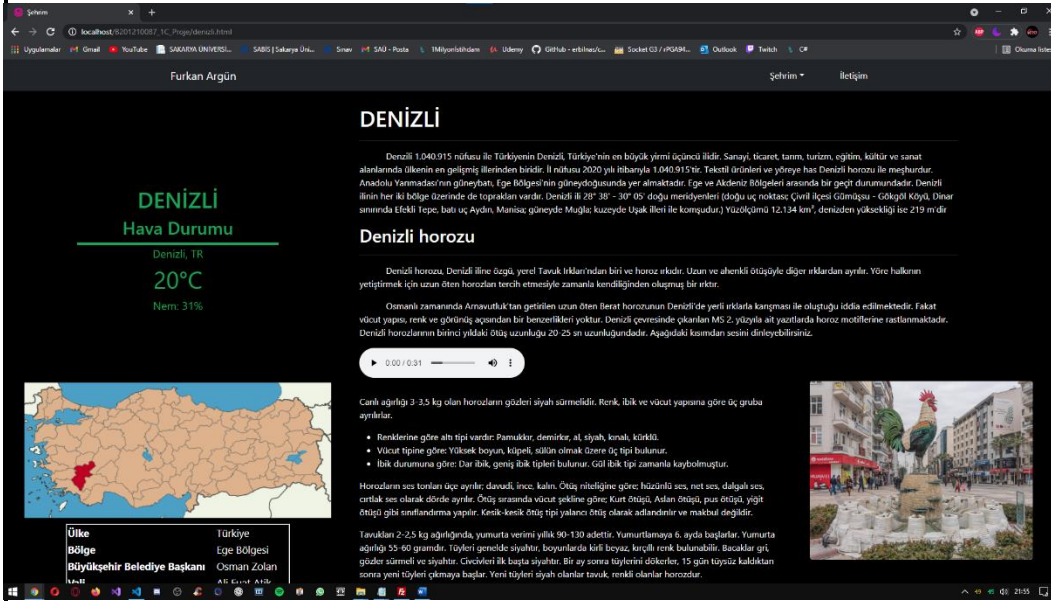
Şehrim
localhost/62012100871C_Proje/denizli.html
Uygulamalar Gmail YouTube SAKARYA ÜNIVERSI... SABIS | Sakarya Üni... Sınav SAÜ - Posta 1Milyonistihdam Udemy GitHub - erbilnas/... Socket O3 / rPGA94... Outlook Twitch C# Okuma listesi

Furkan Argün Şehrim İletişim

DENİZLİ

Denzili 1.040.915 nüfusu ile Türkiyenin Denizli, Türkiye'nin en büyük yirmi üçüncü ilidir. Sanayi, ticaret, tarım, turizm, eğitim, kültür ve sanat alanlarında ülkenin en gelişmiş illerinden biridir. İl nüfusu 2020 yılı itibarıyla 1.040.915'tir. Tekstil ürünleri ve yöreye has Denizli horozu ile meşhurdur. Anadolu Yarımadası'nın güneybatı, Ege Bölgesi'nin güneydoğusunda yer almaktadır. Ege ve Akdeniz Bölgeleri arasında bir geçit durumundadır. Denizli ilinin her iki bölge üzerinde de toprakları vardır. Denizli ili 28° 38' - 30° 05' doğu meridyenleri (doğu uç noktası Çivril ilçesi Gümüşsu - Gökgöl Köyü, Dinar sınırında Efekli Tepe, batı uç Aydın, Manisa; güneyde Muğla; kuzeyde Uşak illeri ile komşudur.) Yüzölçümü 12.134 km², denizden yüksekliği ise 219 m'dir

Denizli horozu

Denizli horozu, Denizli iline özgü, yerel Tavuk Irkları'ndan biri ve horoz ırkıdır. Uzun ve ahenkli ötüşüyle diğer ırklardan ayrılır. Yöre halkının yetiştirmek için uzun öten horozları tercih etmesiyle zamanla kendiliğinden oluşmuş bir ırktır.

Osmanlı zamanında Arnavutluk'tan getirilen uzun öten Berat horozunun Denizli'de yerli ırklarla karışması ile oluştuğu iddia edilmektedir. Fakat vücut yapısı, renk ve görünüş açısından bir benzerlikleri yoktur. Denizli çevresinde çıkarılan MS 2. yüzyıla ait yazıtlarda horoz motiflerine rastlanmaktadır. Denizli horozlarının birinci yıldaki ötüş uzunluğu 20-25 sn uzunluğundadır. Aşağıdaki kısımdan sesini dinleyebilirsiniz.

0:00 / 0:31

DENİZLİ
Hava Durumu
Denizli, TR
20°C
Nem: 31%

Canlı ağırlığı 3-3,5 kg olan horozların gözleri siyah sürmelidir. Renk, ibik ve vücut yapısına göre üç gruba ayrılırlar.

- Renklerine göre altı tipi vardır: Pamukkır, demirkır, al, siyah, kınalı, kürklü.
- Vücut tipine göre: Yüksek boyun, küpeli, sülün olmak üzere üç tipi bulunur.
- İbik durumuna göre: Dar ibik, geniş ibik tipleri bulunur. Gül ibik tipi zamanla kaybolmuştur.

Horozların ses tonları üçe ayrılır; davudi, ince, kalın. Ötüş niteliğine göre; hüzünlü ses, net ses, dalgalı ses, cırtlak ses olarak dörde ayrılır. Ötüş sırasında vücut şekline göre; Kurt ötüşü, Aslan ötüşü, pus ötüşü, yiğit ötüşü gibi sınıflandırma yapılır. Kesik-kesik ötüş tipi yalancı ötüş olarak adlandırılır ve makbul değildir.

Tavukları 2-2,5 kg ağırlığında, yumurta verimi yıllık 90-130 adettir. Yumurtlamaya 6. ayda başlarlar. Yumurta ağırlığı 55-60 gramdır. Tüyleri genelde siyahtır, boyunlarda kirli beyaz, kırçıllı renk bulunabilir. Bacaklar gri, gözler sürmeli ve siyahtır. Civcivleri ilk başta siyahtır. Bir ay sonra tüylerini dökerler, 15 gün tüysüz kaldıktan sonra yeni tüyleri çıkmaya başlar. Yeni tüyleri siyah olanlar tavuk, renkli olanlar horozdur.

| Ülke | Türkiye |
|---|---|
| Bölge | Ege Bölgesi |
| Büyükşehir Belediye Başkanı | Osman Zolan |
| Vali | Ali Fuat Atik |

21:55